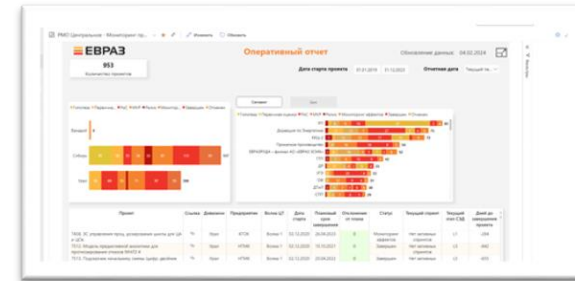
РМО Центральное - Мониторинг пр... Изменить Обновить

ЕВРАЗ

953
Количество проектов

Оперативный отчет

Обновление данных 04.02.2024

Дата старта проекта 01.01.2019 31.12.2023

Отчетная дата Текущая не...

Сегмент

Выкуп
Сибирь
Урал

ЕУ
Дирекция по Энергетике
ЕПД
Проектное производство
ЕВРАЗРУДА - филиал АО ЕВРАЗ ЗСМК
ГТП
ДП
ЦЦ
ЦЦ
ДТиЛ
ДЛиП

| Проект | Ссылка | Дивизион | Предприятие | Волна ЦТ | Дата старта | Плановый срок завершения | Отставание от плана | Статус | Текущий этап | Текущий этап СЭД | Дней до завершения проекта |
|---|---|---|---|---|---|---|---|---|---|---|---|
| ТКОБ 3С улучшение пусд, ускорения цикла для ЦА в ЦСБ | | Урал | НТМК | Волна 1 | 01.12.2020 | 29.09.2021 | 0 | Мониторинг эффектов | Нет активных этапов | L5 | -1236 |
| ТССЗ. Модель предиктивной аналитики для прогнозирования степени МНЛЗ 4 | | Урал | НТМК | Волна 1 | 01.12.2020 | 20.04.2021 | 0 | Завершен | Нет активных этапов | L5 | -1332 |
| ТССЗ. Подготовка легирующих перед графо. двойник | | Урал | НТМК | Волна 1 | 01.12.2020 | 30.09.2021 | 0 | Завершен | Нет активных этапов | L5 | -1224 |